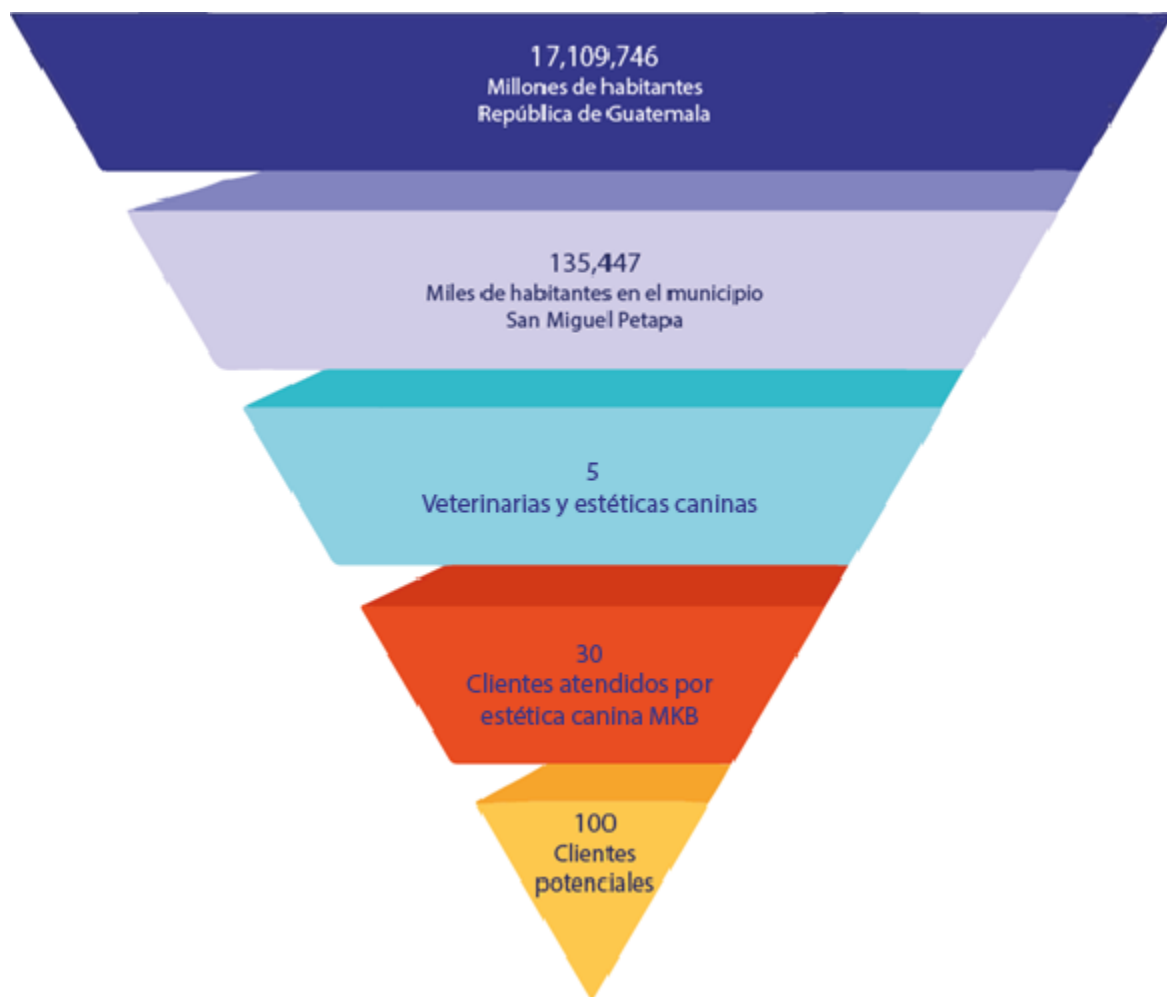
17,109,746
Millones de habitantes
República de Guatemala

135,447
Miles de habitantes en el municipio
San Miguel Petapa

5
Veterinarias y estéticas caninas

30
Clientes atendidos por
estética canina MKB

100
Clientes
potenciales